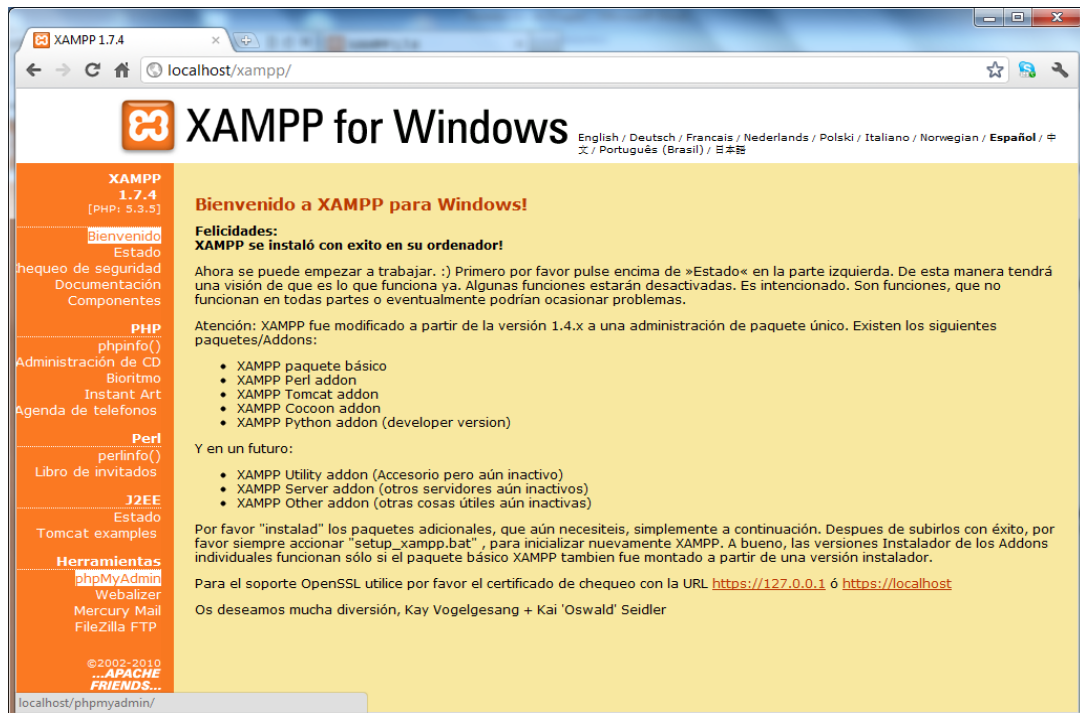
XAMPP 1.7.4
localhost/xampp/

XAMPP for Windows

English / Deutsch / Francais / Nederlands / Polski / Italiano / Norwegian / Español / 中文 / Português (Brasil) / 日本語

XAMPP
1.7.4
[PHP: 5.3.5]
Bienvenido
Estado
hequeo de seguridad
Documentación
Componentes

PHP
phpinfo()
Administración de CD
Bioritmo
Instant Art
Agenda de telefonos

Perl
perlinfo()
Libro de invitados

J2EE
Estado
Tomcat examples

Herramientas
phpMyAdmin
Webalizer
Mercury Mail
FileZilla FTP

©2002-2010
...APACHE
FRIENDS...

Bienvenido a XAMPP para Windows!

Felicidades:
XAMPP se instaló con exito en su ordenador!

Ahora se puede empezar a trabajar. :) Primero por favor pulse encima de »Estado« en la parte izquierda. De esta manera tendrá una visión de que es lo que funciona ya. Algunas funciones estarán desactivadas. Es intencionado. Son funciones, que no funcionan en todas partes o eventualmente podrían ocasionar problemas.

Atención: XAMPP fue modificado a partir de la versión 1.4.x a una administración de paquete único. Existen los siguientes paquetes/Addons:

• XAMPP paquete básico
• XAMPP Perl addon
• XAMPP Tomcat addon
• XAMPP Cocoon addon
• XAMPP Python addon (developer version)

Y en un futuro:

• XAMPP Utility addon (Accesorio pero aún inactivo)
• XAMPP Server addon (otros servidores aún inactivos)
• XAMPP Other addon (otras cosas útiles aún inactivas)

Por favor "instalad" los paquetes adicionales, que aún necesiteis, simplemente a continuación. Despues de subirlos con éxito, por favor siempre accionar "setup_xampp.bat" , para inicializar nuevamente XAMPP. A bueno, las versiones Instalador de los Addons individuales funcionan sólo si el paquete básico XAMPP tambien fue montado a partir de una versión instalador.

Para el soporte OpenSSL utilice por favor el certificado de chequeo con la URL https://127.0.0.1 ó https://localhost

Os deseamos mucha diversión, Kay Vogelgesang + Kai 'Oswald' Seidler

localhost/phpmyadmin/